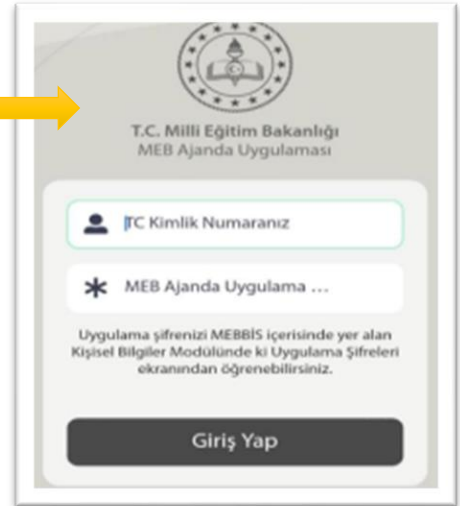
T.C. Milli Eğitim Bakanlığı
MEB Ajanda Uygulaması

TC Kimlik Numaranız

MEB Ajanda Uygulama ...

Uygulama şifrenizi MEBBİS içerisinde yer alan Kişisel Bilgiler Modülünde ki Uygulama Şifreleri ekranından öğrenebilirsiniz.

Giriş Yap